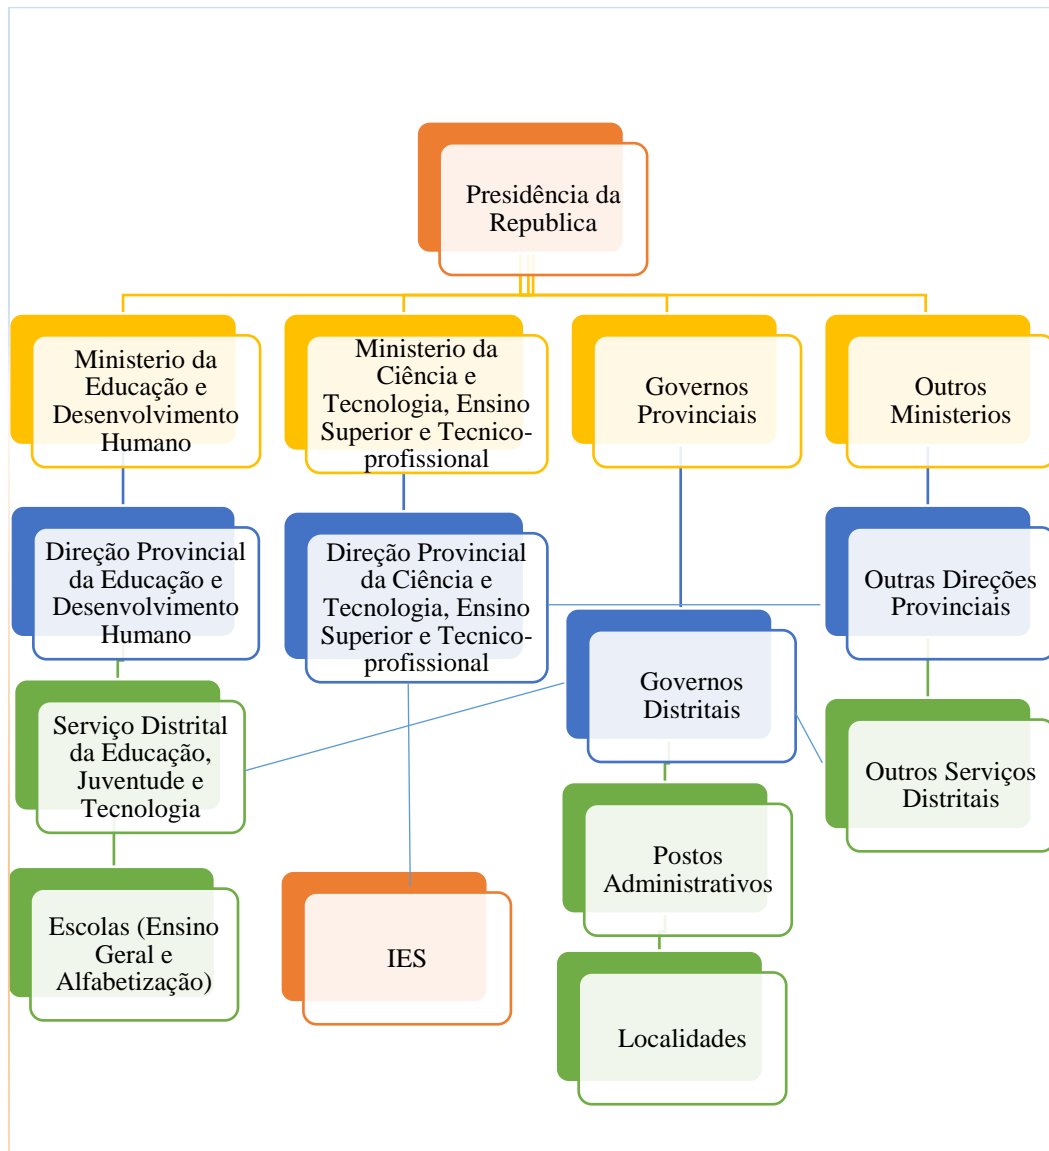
Presidência da Republica

Ministerio da Educação e Desenvolvimento Humano

Ministerio da Ciência e Tecnologia, Ensino Superior e Tecnico-profissional

Governos Provinciais

Outros Ministerios

Direção Provincial da Educação e Desenvolvimento Humano

Direção Provincial da Ciência e Tecnologia, Ensino Superior e Tecnico-profissional

Outras Direções Provinciais

Governos Distritais

Serviço Distrital da Educação, Juventude e Tecnologia

Outros Serviços Distritais

Postos Administrativos

Escolas (Ensino Geral e Alfabetização)

IES

Localidades